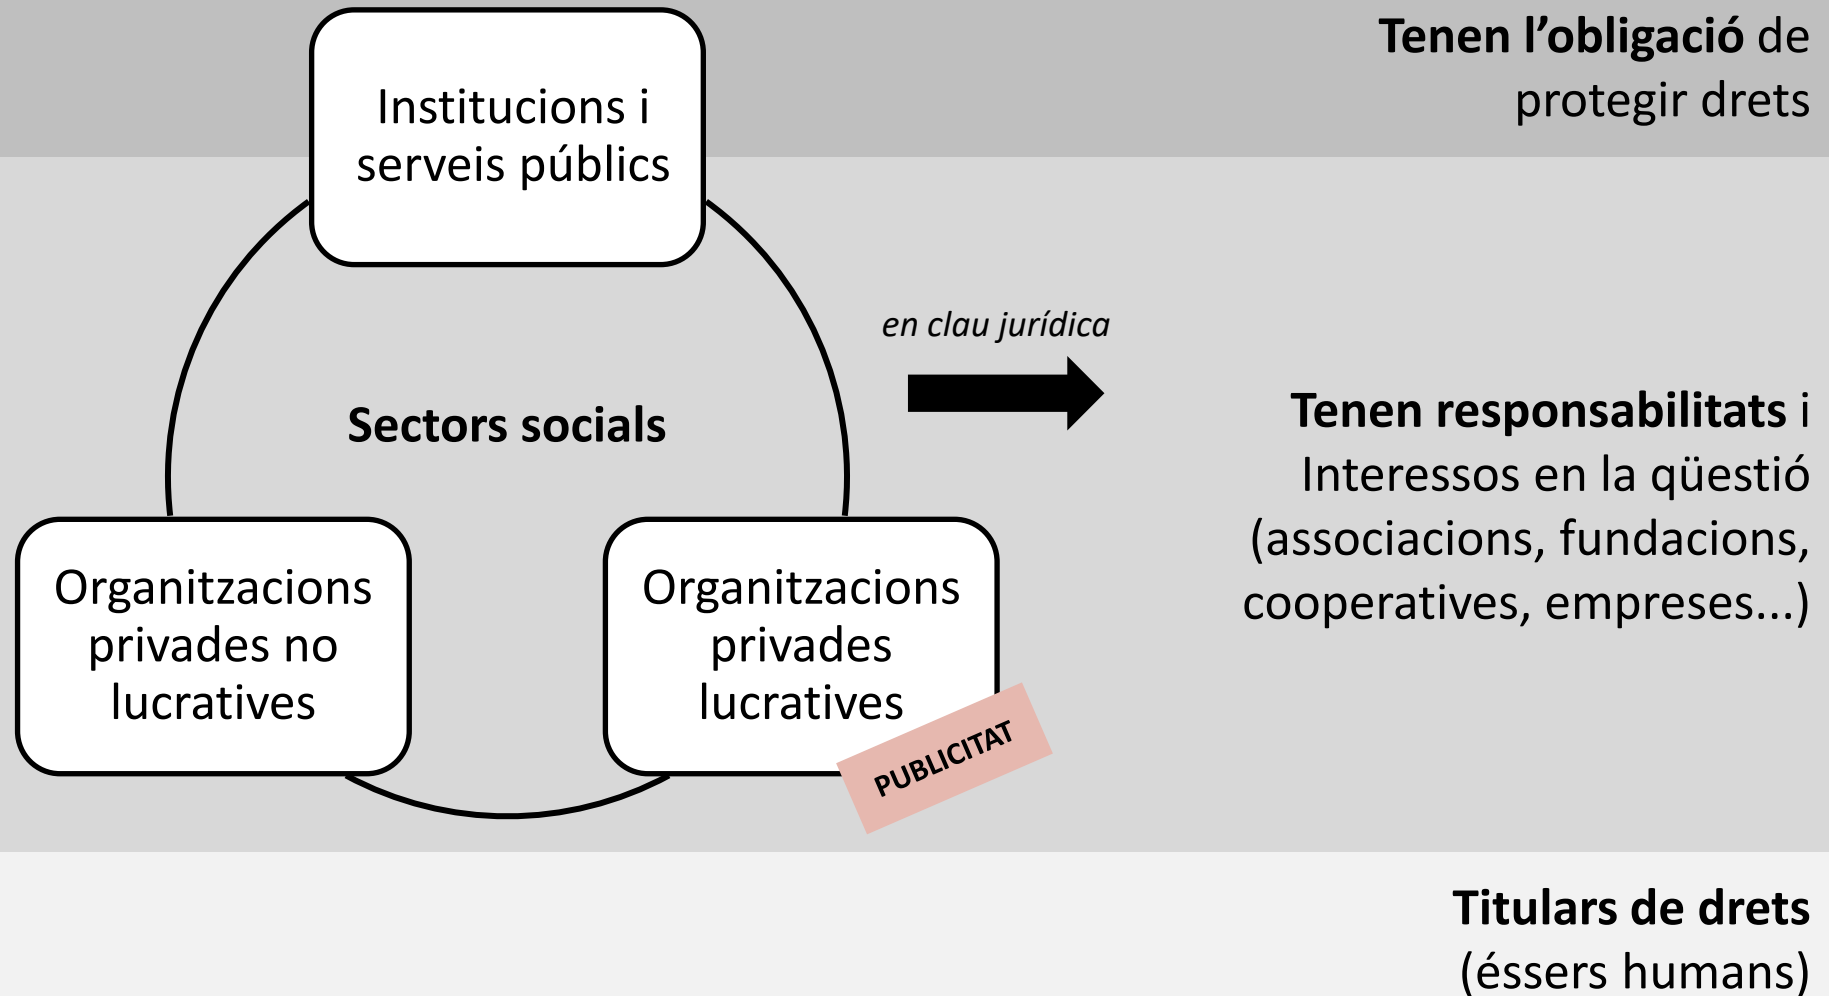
Institucions i serveis públics

Tenen l'obligació de protegir drets

en clau jurídica

Sectors socials

Tenen responsabilitats i Interessos en la qüestió (associacions, fundacions, cooperatives, empreses...)

Organitzacions privades no lucratives

Organitzacions privades lucratives

PUBLICITAT

Titulars de drets (éssers humans)